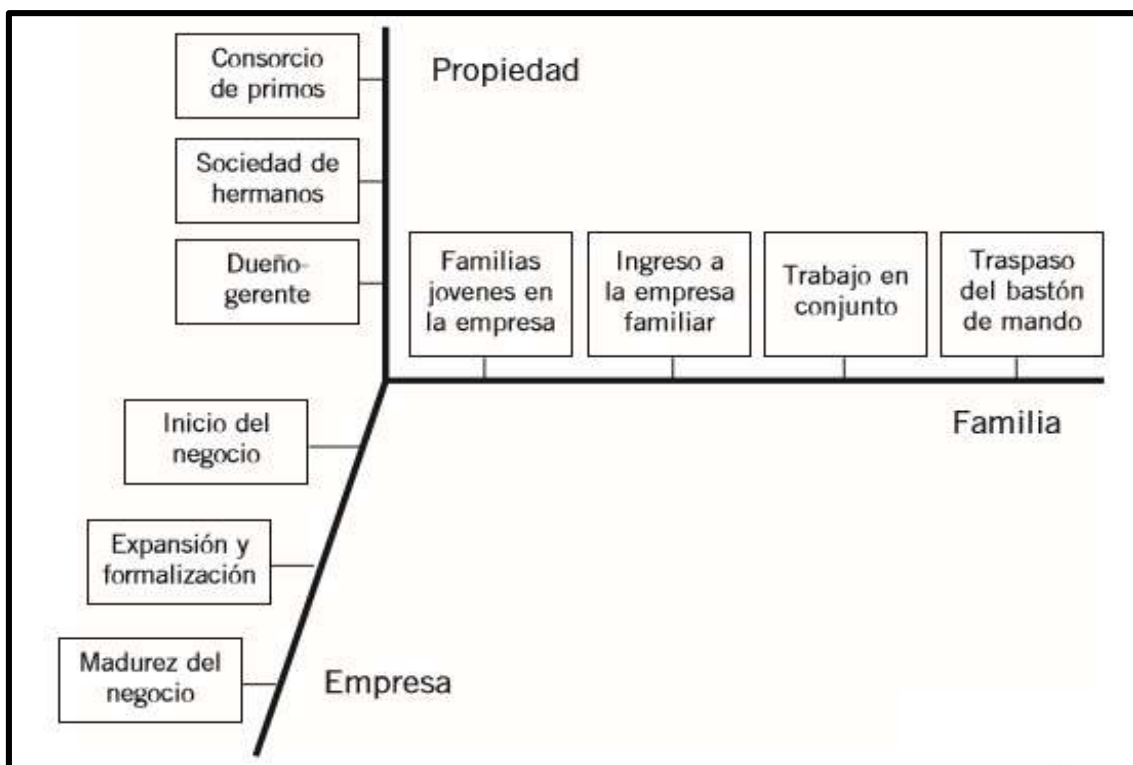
Consorcio de primos

Propiedad

Sociedad de hermanos

Dueño-gerente

Familias jovenes en la empresa

Ingreso a la empresa familiar

Trabajo en conjunto

Traspaso del bastón de mando

Familia

Inicio del negocio

Expansión y formalización

Madurez del negocio

Empresa